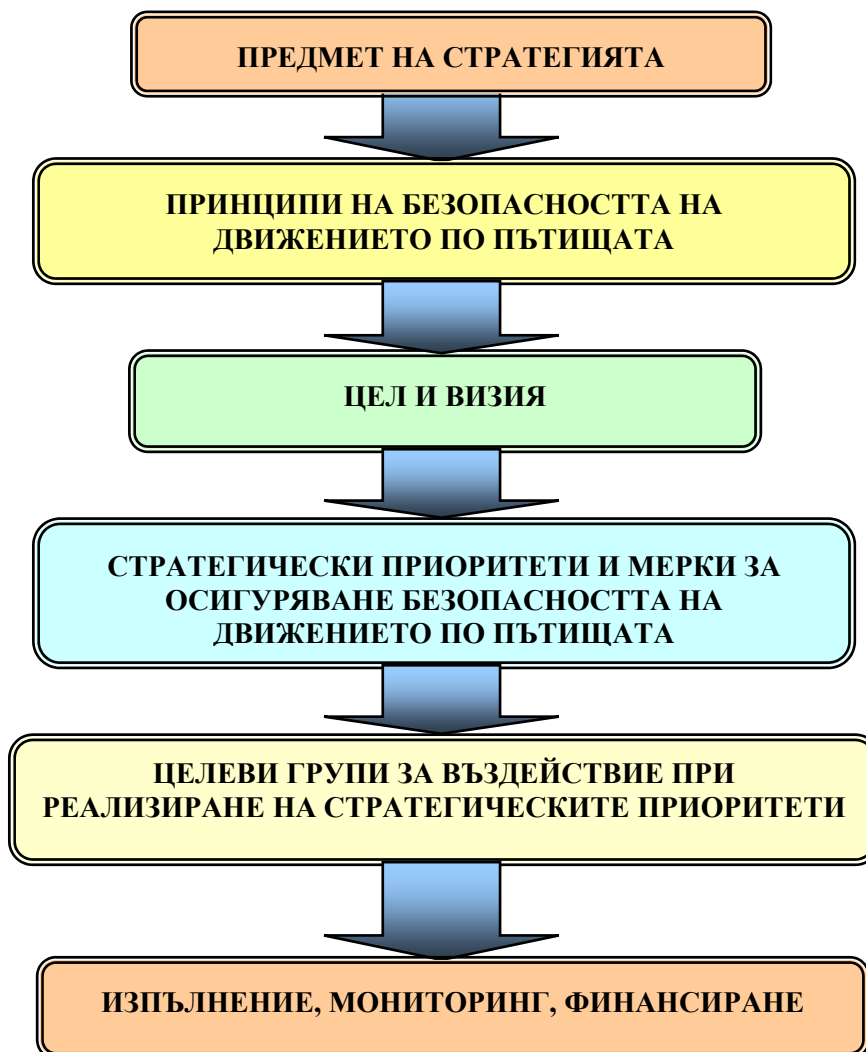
ПРЕДМЕТ НА СТРАТЕГИЯТА

ПРИНЦИПИ НА БЕЗОПАСНОСТТА НА ДВИЖЕНИЕТО ПО ПЪТИЩАТА

ЦЕЛ И ВИЗИЯ

СТРАТЕГИЧЕСКИ ПРИОРИТЕТИ И МЕРКИ ЗА ОСИГУРЯВАНЕ БЕЗОПАСНОСТТА НА ДВИЖЕНИЕТО ПО ПЪТИЩАТА

ЦЕЛЕВИ ГРУПИ ЗА ВЪЗДЕЙСТВИЕ ПРИ РЕАЛИЗИРАНЕ НА СТРАТЕГИЧЕСКИТЕ ПРИОРИТЕТИ

ИЗПЪЛНЕНИЕ, МОНИТОРИНГ, ФИНАНСИРАНЕ